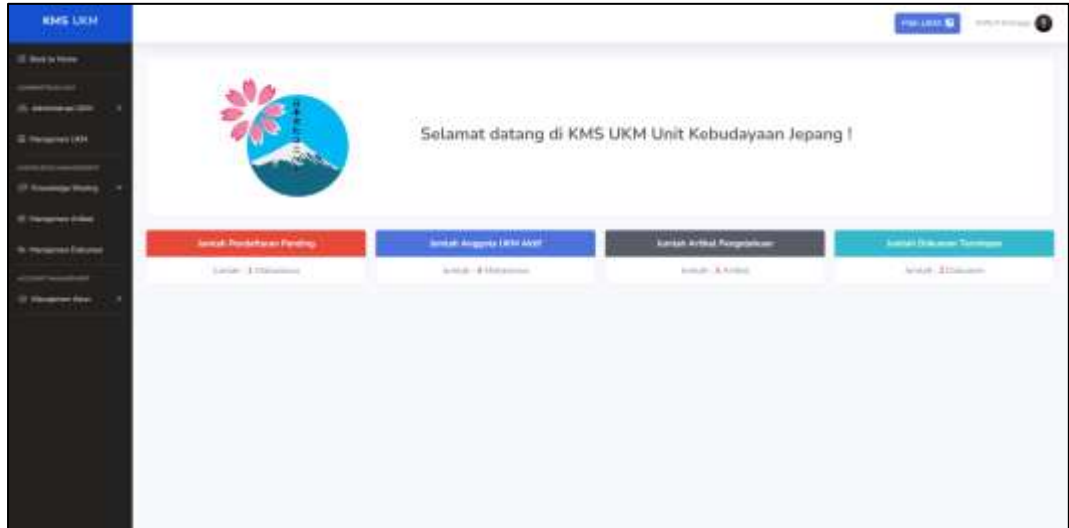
KMS UKM

Back to Home

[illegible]

Administrasi UKM

Manajemen UKM

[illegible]

Knowledge Sharing

Manajemen Artikel

Manajemen Dokumen

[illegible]

Manajemen Akun

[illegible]

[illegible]

Selamat datang di KMS UKM Unit Kebudayaan Jepang !

Jumlah Pendaftaran Pending

Jumlah : 1 Mahasiswa

Jumlah Anggota UKM Aktif

Jumlah : 8 Mahasiswa

Jumlah Artikel Pengetahuan

Jumlah : 4 Artikel

Jumlah Dokumen Tersimpan

Jumlah : 2 Dokumen